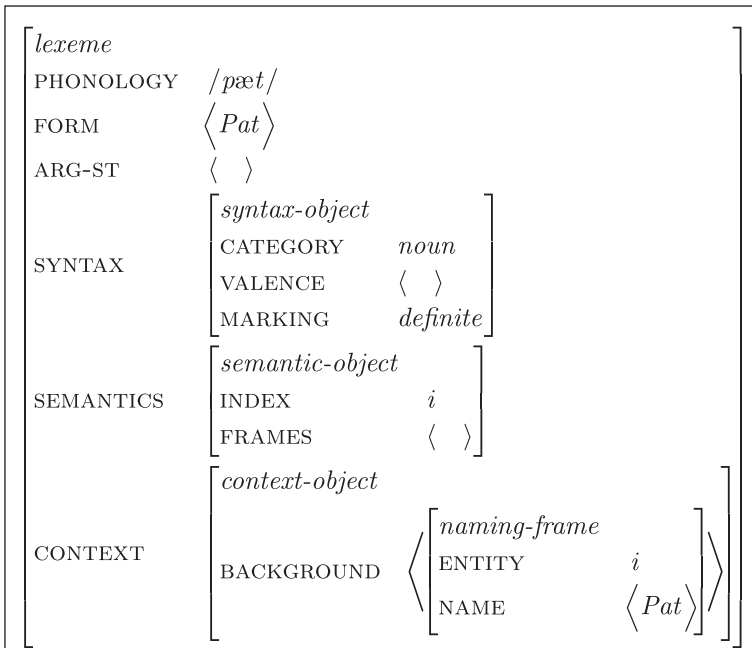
$\begin{bmatrix} \textit{lexeme} & \\ \text{PHONOLOGY} & /pæt/ \\ \text{FORM} & \left\langle \textit{Pat} \right\rangle \\ \text{ARG-ST} & \langle\ \rangle \\ \text{SYNTAX} & \begin{bmatrix} \textit{syntax-object} & \\ \text{CATEGORY} & \textit{noun} \\ \text{VALENCE} & \langle\ \rangle \\ \text{MARKING} & \textit{definite} \end{bmatrix} \\ \text{SEMANTICS} & \begin{bmatrix} \textit{semantic-object} & \\ \text{INDEX} & i \\ \text{FRAMES} & \langle\ \rangle \end{bmatrix} \\ \text{CONTEXT} & \begin{bmatrix} \textit{context-object} & \\ \text{BACKGROUND} & \left\langle \begin{bmatrix} \textit{naming-frame} & \\ \text{ENTITY} & i \\ \text{NAME} & \left\langle \textit{Pat} \right\rangle \end{bmatrix} \right\rangle \end{bmatrix} \end{bmatrix}$